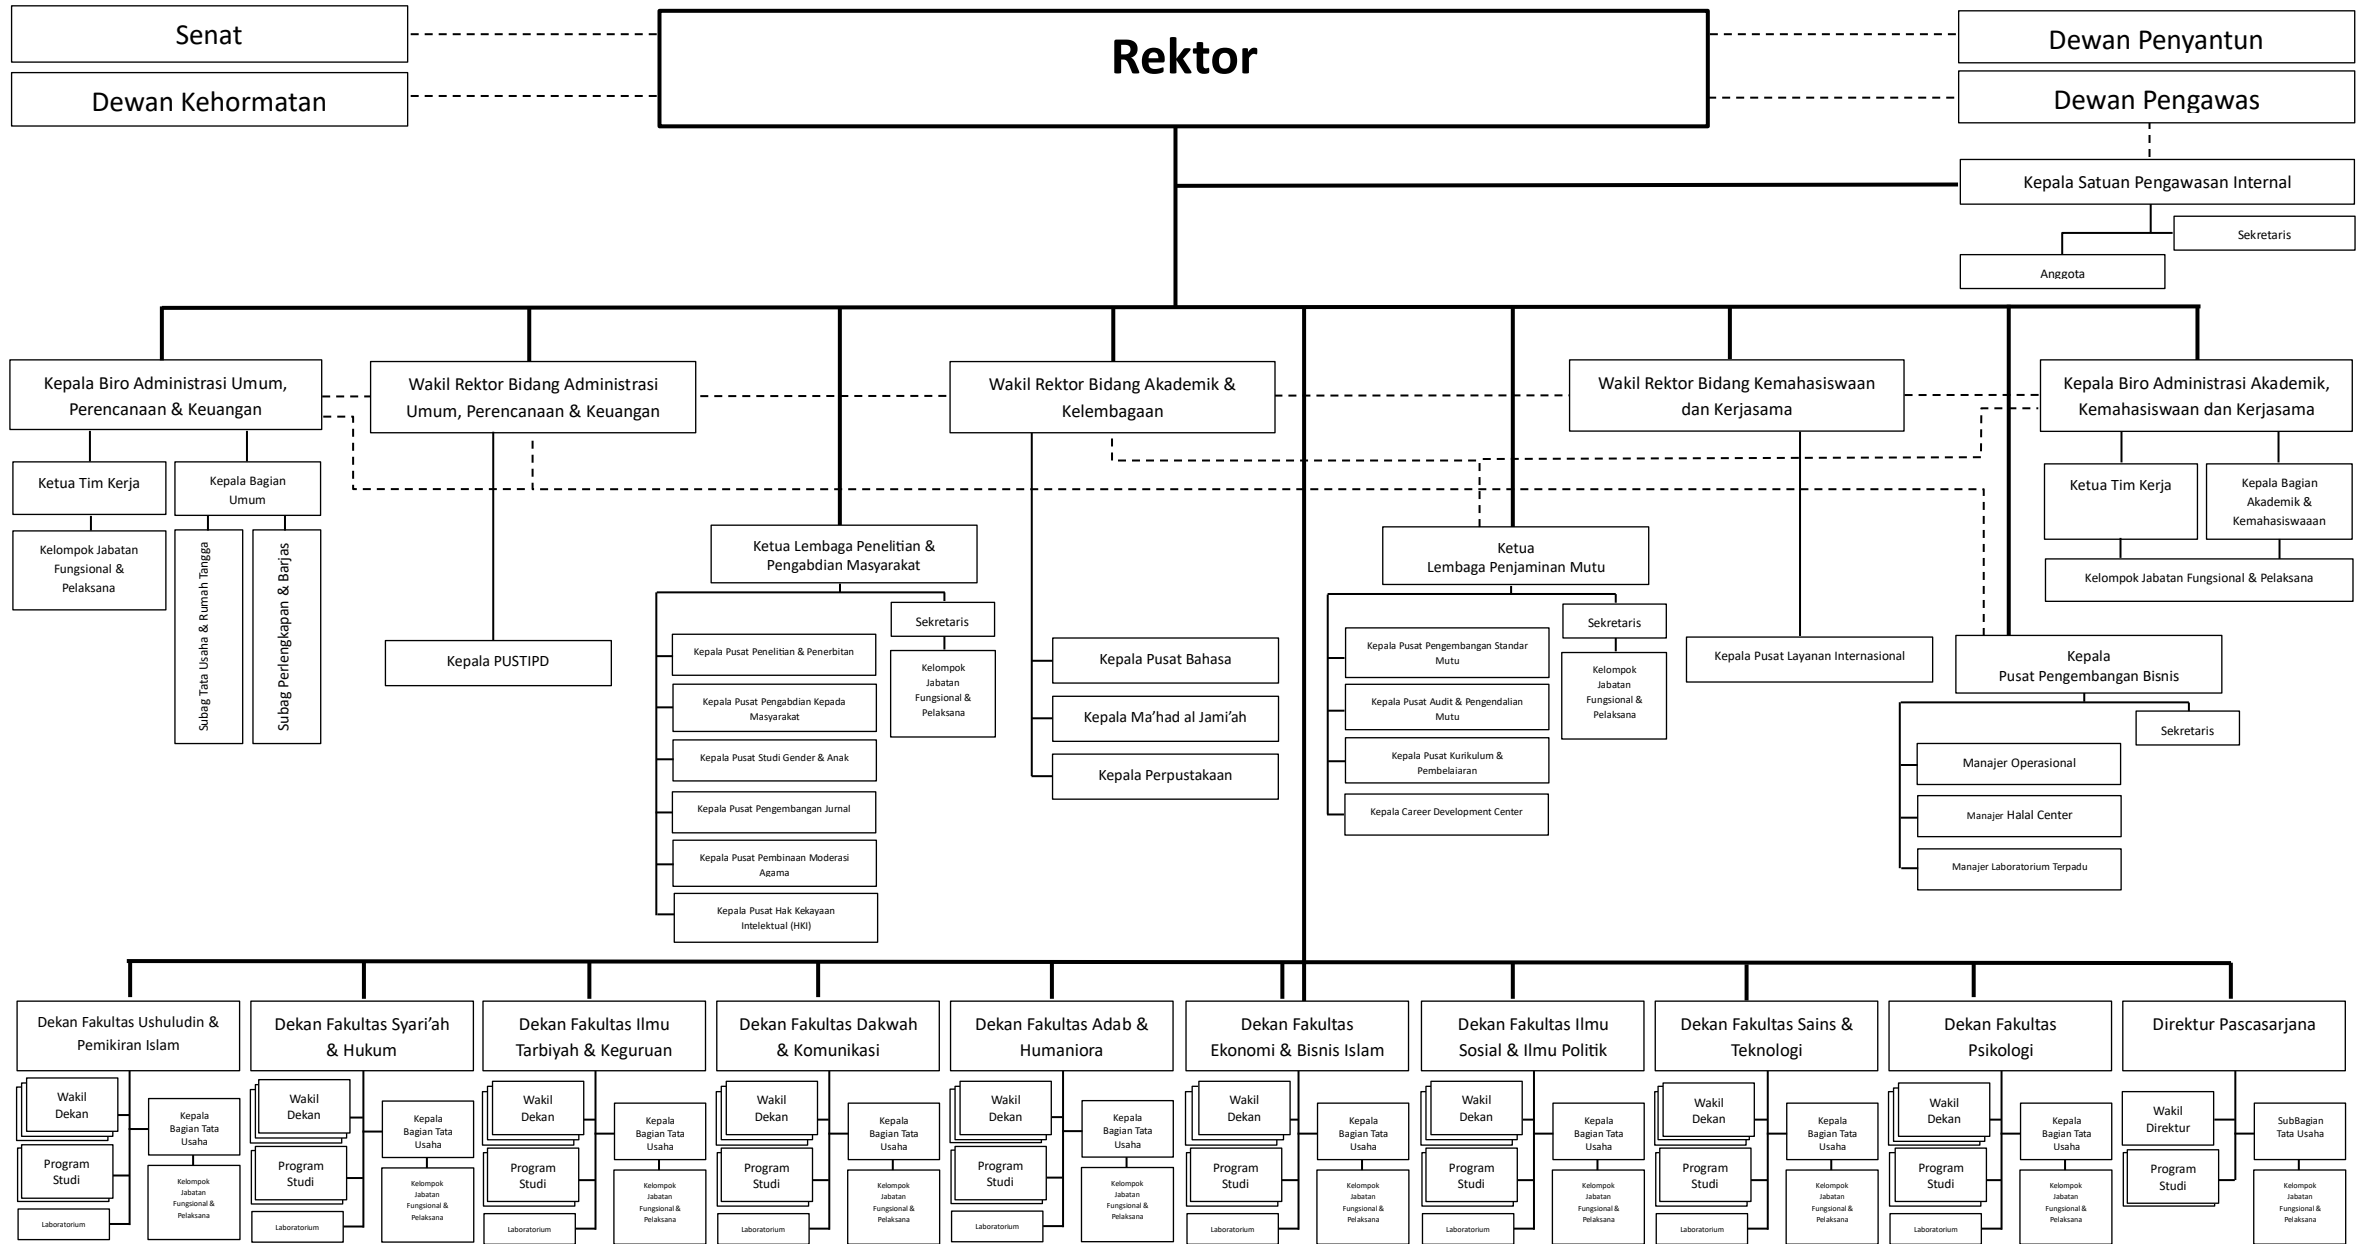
Senat

Dewan Kehormatan

Rektor

Dewan Penyantun

Dewan Pengawas

Kepala Satuan Pengawasan Internal

Sekretaris

Anggota

Kepala Biro Administrasi Umum, Perencanaan & Keuangan

Wakil Rektor Bidang Administrasi Umum, Perencanaan & Keuangan

Wakil Rektor Bidang Akademik & Kelembagaan

Wakil Rektor Bidang Kemahasiswaan dan Kerjasama

Kepala Biro Administrasi Akademik, Kemahasiswaan dan Kerjasama

Ketua Tim Kerja

Kepala Bagian Umum

Kelompok Jabatan Fungsional & Pelaksana

Subag Tata Usaha & Rumah Tangga

Subag Perlengkapan & Barjas

Kepala PUSTIPD

Ketua Lembaga Penelitian & Pengabdian Masyarakat

Sekretaris

Kelompok Jabatan Fungsional & Pelaksana

Kepala Pusat Penelitian & Penerbitan

Kepala Pusat Pengabdian Kepada Masyarakat

Kepala Pusat Studi Gender & Anak

Kepala Pusat Pengembangan Jurnal

Kepala Pusat Pembinaan Moderasi Agama

Kepala Pusat Hak Kekayaan Intelektual (HKI)

Kepala Pusat Bahasa

Kepala Ma'had al Jami'ah

Kepala Perpustakaan

Ketua Lembaga Penjaminan Mutu

Sekretaris

Kelompok Jabatan Fungsional & Pelaksana

Kepala Pusat Pengembangan Standar Mutu

Kepala Pusat Audit & Pengendalian Mutu

Kepala Pusat Kurikulum & Pembelajaran

Kepala Career Development Center

Kepala Pusat Layanan Internasional

Ketua Tim Kerja

Kepala Bagian Akademik & Kemahasiswaan

Kelompok Jabatan Fungsional & Pelaksana

Kepala Pusat Pengembangan Bisnis

Sekretaris

Manajer Operasional

Manajer Halal Center

Manajer Laboratorium Terpadu

Dekan Fakultas Ushuludin & Pemikiran Islam

Wakil Dekan

Program Studi

Laboratorium

Kepala Bagian Tata Usaha

Kelompok Jabatan Fungsional & Pelaksana

Dekan Fakultas Syari'ah & Hukum

Wakil Dekan

Program Studi

Laboratorium

Kepala Bagian Tata Usaha

Kelompok Jabatan Fungsional & Pelaksana

Dekan Fakultas Ilmu Tarbiyah & Keguruan

Wakil Dekan

Program Studi

Laboratorium

Kepala Bagian Tata Usaha

Kelompok Jabatan Fungsional & Pelaksana

Dekan Fakultas Dakwah & Komunikasi

Wakil Dekan

Program Studi

Laboratorium

Kepala Bagian Tata Usaha

Kelompok Jabatan Fungsional & Pelaksana

Dekan Fakultas Adab & Humaniora

Wakil Dekan

Program Studi

Laboratorium

Kepala Bagian Tata Usaha

Kelompok Jabatan Fungsional & Pelaksana

Dekan Fakultas Ekonomi & Bisnis Islam

Wakil Dekan

Program Studi

Laboratorium

Kepala Bagian Tata Usaha

Kelompok Jabatan Fungsional & Pelaksana

Dekan Fakultas Ilmu Sosial & Ilmu Politik

Wakil Dekan

Program Studi

Laboratorium

Kepala Bagian Tata Usaha

Kelompok Jabatan Fungsional & Pelaksana

Dekan Fakultas Sains & Teknologi

Wakil Dekan

Program Studi

Laboratorium

Kepala Bagian Tata Usaha

Kelompok Jabatan Fungsional & Pelaksana

Dekan Fakultas Psikologi

Wakil Dekan

Program Studi

Laboratorium

Kepala Bagian Tata Usaha

Kelompok Jabatan Fungsional & Pelaksana

Direktur Pascasarjana

Wakil Direktur

Program Studi

SubBagian Tata Usaha

Kelompok Jabatan Fungsional & Pelaksana